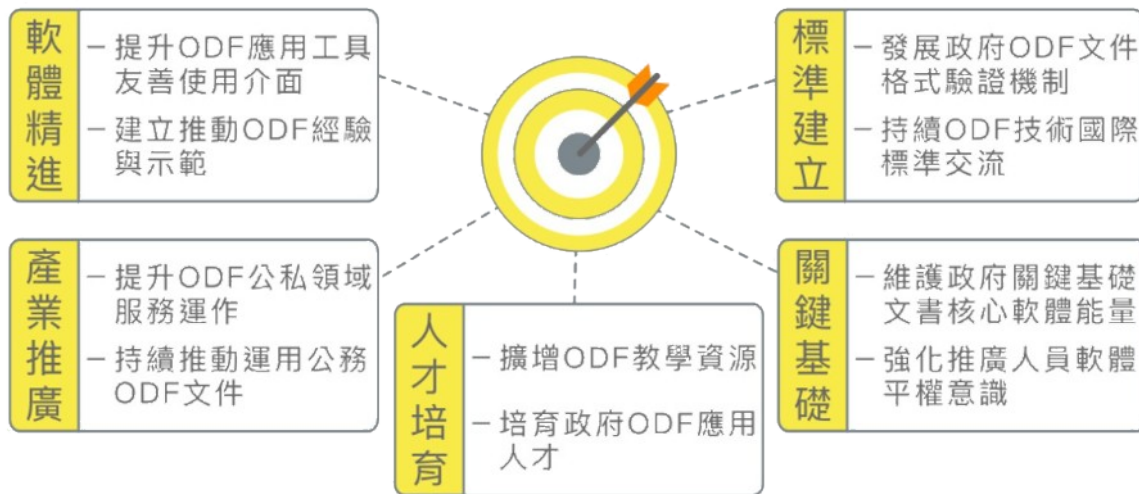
軟體精進

－提升ODF應用工具友善使用介面

－建立推動ODF經驗與示範

標準建立

－發展政府ODF文件格式驗證機制

－持續ODF技術國際標準交流

產業推廣

－提升ODF公私領域服務運作

－持續推動運用公務ODF文件

人才培育

－擴增ODF教學資源

－培育政府ODF應用人才

關鍵基礎

－維護政府關鍵基礎文書核心軟體能量

－強化推廣人員軟體平權意識